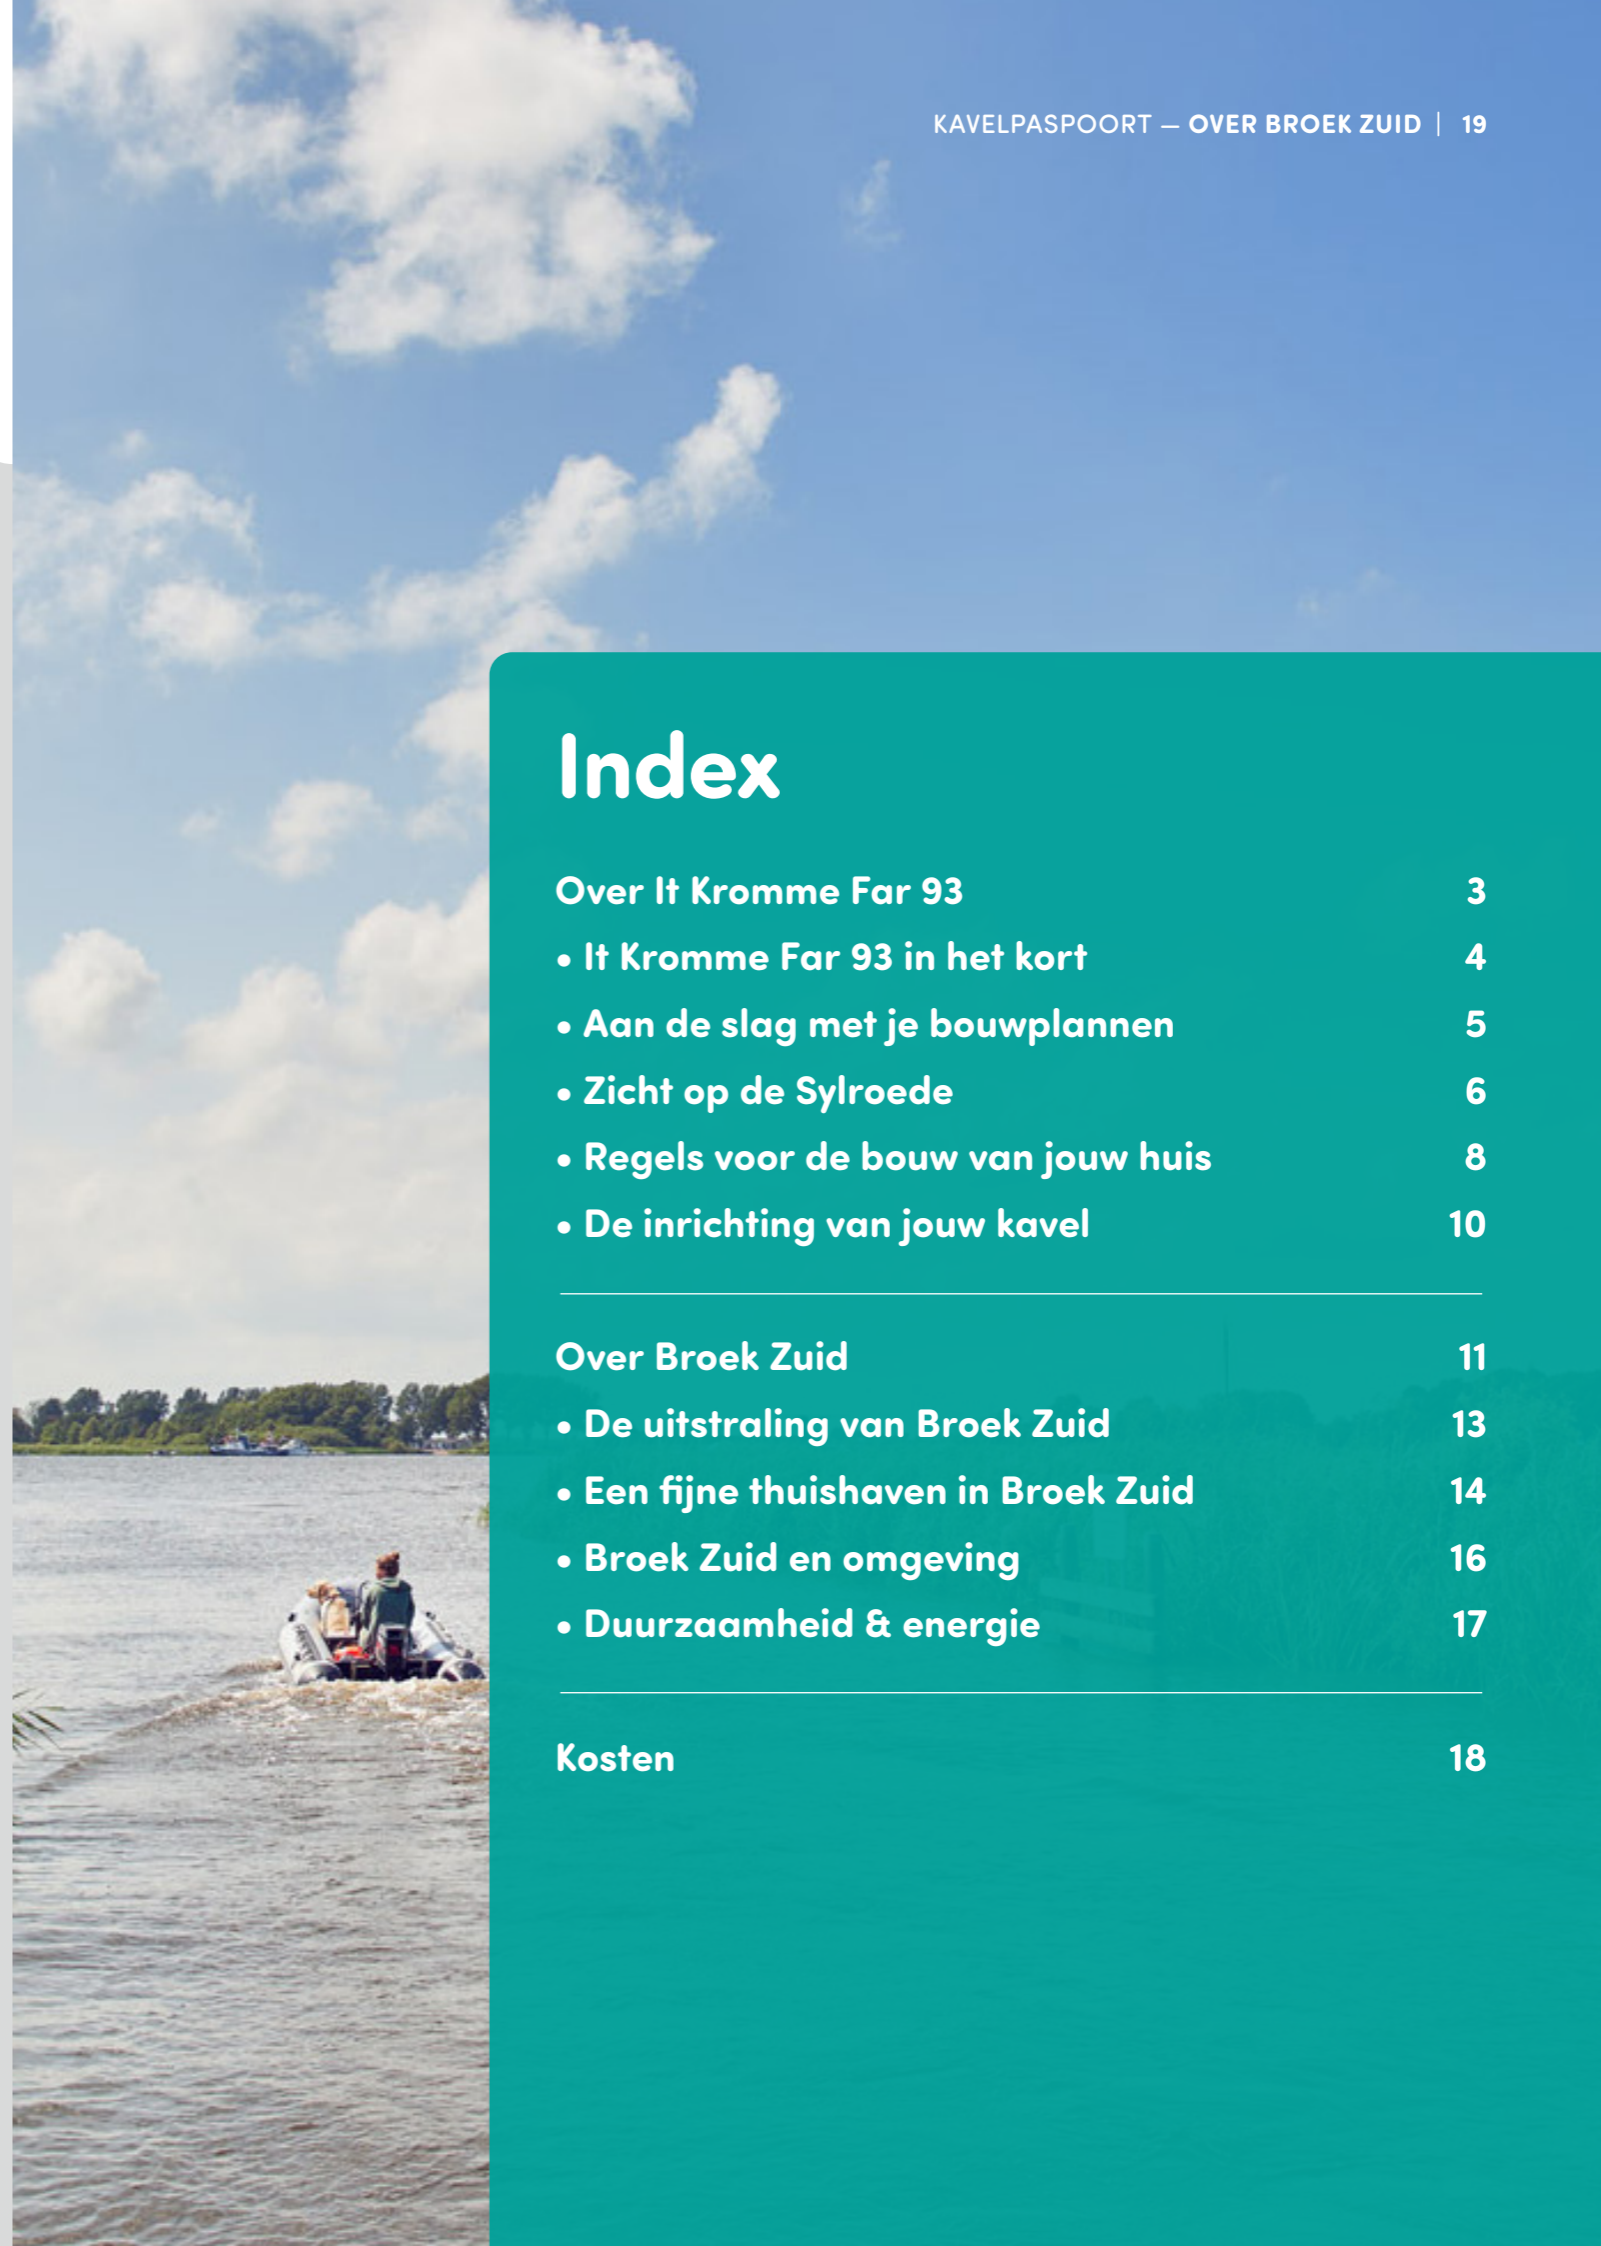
KAVELPASPOORT — OVER BROEK ZUID | 19

Index

Over It Kromme Far 93 3
• It Kromme Far 93 in het kort 4
• Aan de slag met je bouwplannen 5
• Zicht op de Sylroede 6
• Regels voor de bouw van jouw huis 8
• De inrichting van jouw kavel 10

Over Broek Zuid 11
• De uitstraling van Broek Zuid 13
• Een fijne thuishaven in Broek Zuid 14
• Broek Zuid en omgeving 16
• Duurzaamheid & energie 17

Kosten 18